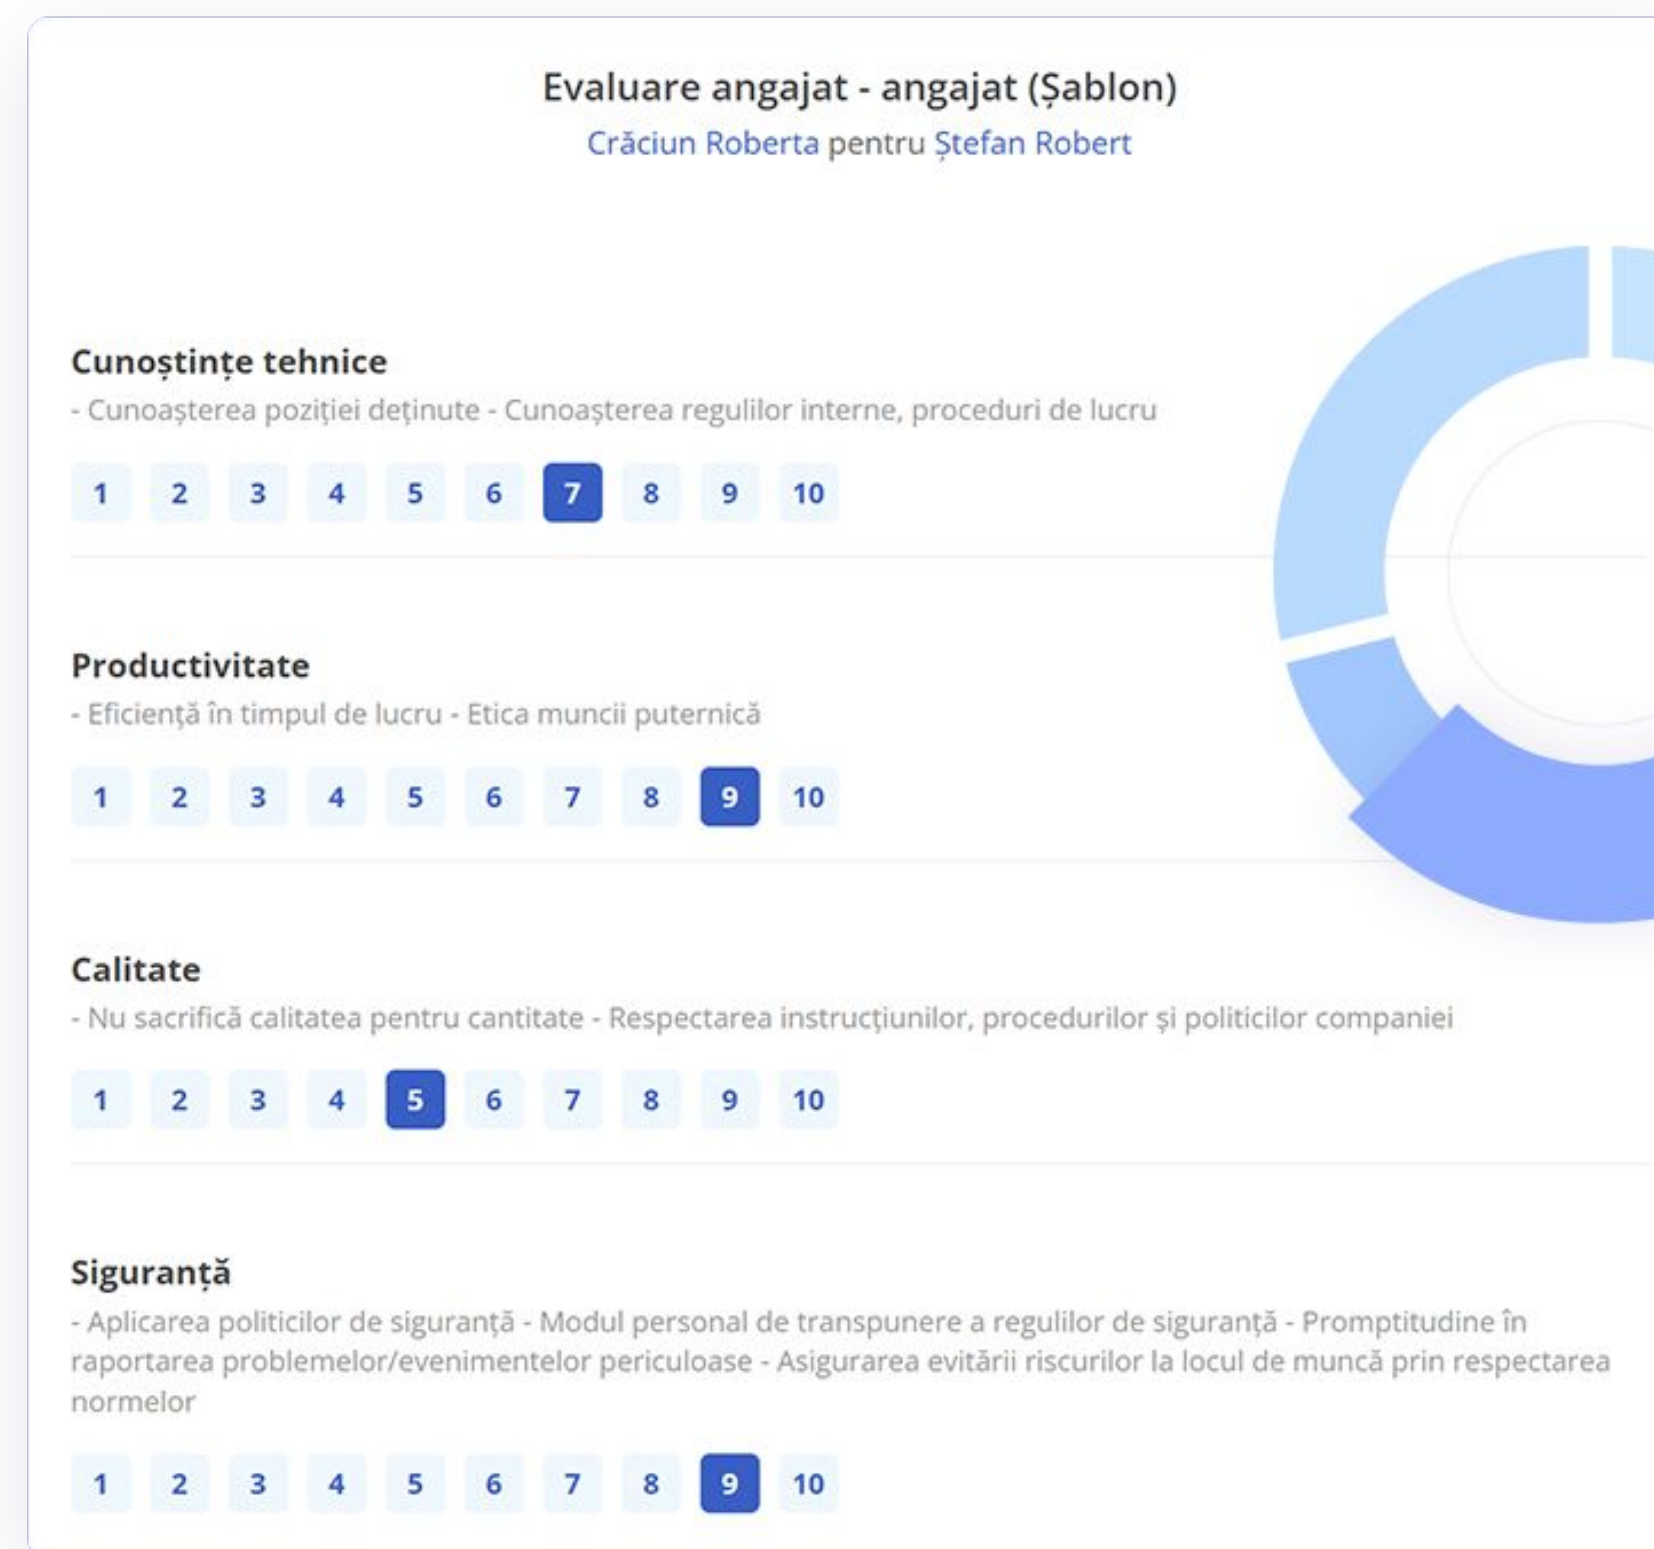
Evaluare angajat - angajat (Șablon)
Crăciun Roberta pentru Ștefan Robert

Cunoștințe tehnice
- Cunoașterea poziției deținute - Cunoașterea regulilor interne, proceduri de lucru

1 2 3 4 5 6 7 8 9 10

Productivitate
- Eficiență în timpul de lucru - Etica muncii puternică

1 2 3 4 5 6 7 8 9 10

Calitate
- Nu sacrifică calitatea pentru cantitate - Respectarea instrucțiunilor, procedurilor și politicilor companiei

1 2 3 4 5 6 7 8 9 10

Siguranță
- Aplicarea politicilor de siguranță - Modul personal de transpunere a regulilor de siguranță - Promptitudine în raportarea problemelor/evenimentelor periculoase - Asigurarea evitării riscurilor la locul de muncă prin respectarea normelor

1 2 3 4 5 6 7 8 9 10